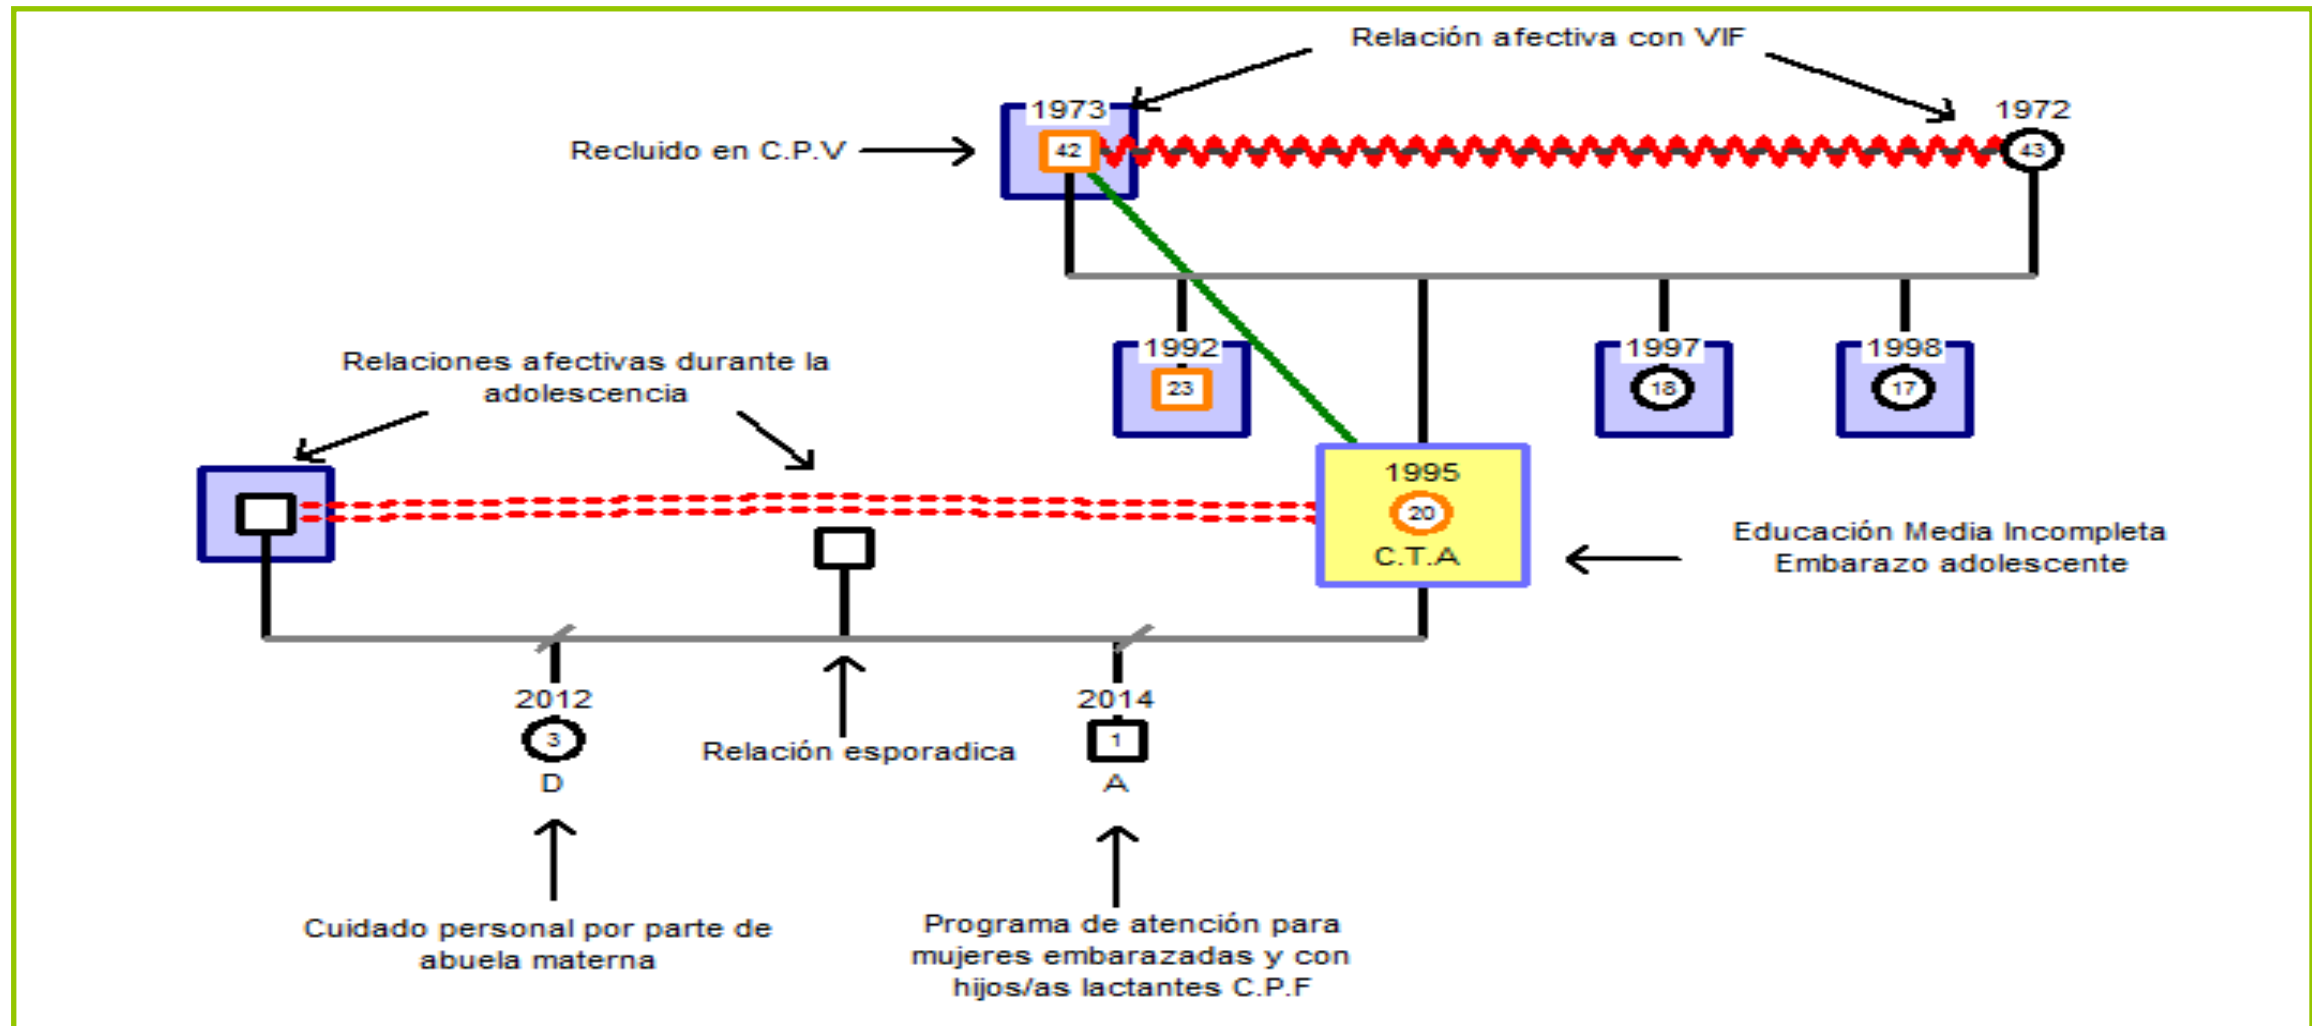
Relación afectiva con VIF

1973

42

Recluido en C.P.V

1972

43

1992

23

1997

18

1998

17

Relaciones afectivas durante la adolescencia

1995

20

C.T.A

Educación Media Incompleta
Embarazo adolescente

2012

3

D

Relación esporadica

2014

1

A

Cuidado personal por parte de abuela materna

Programa de atención para mujeres embarazadas y con hijos/as lactantes C.P.F